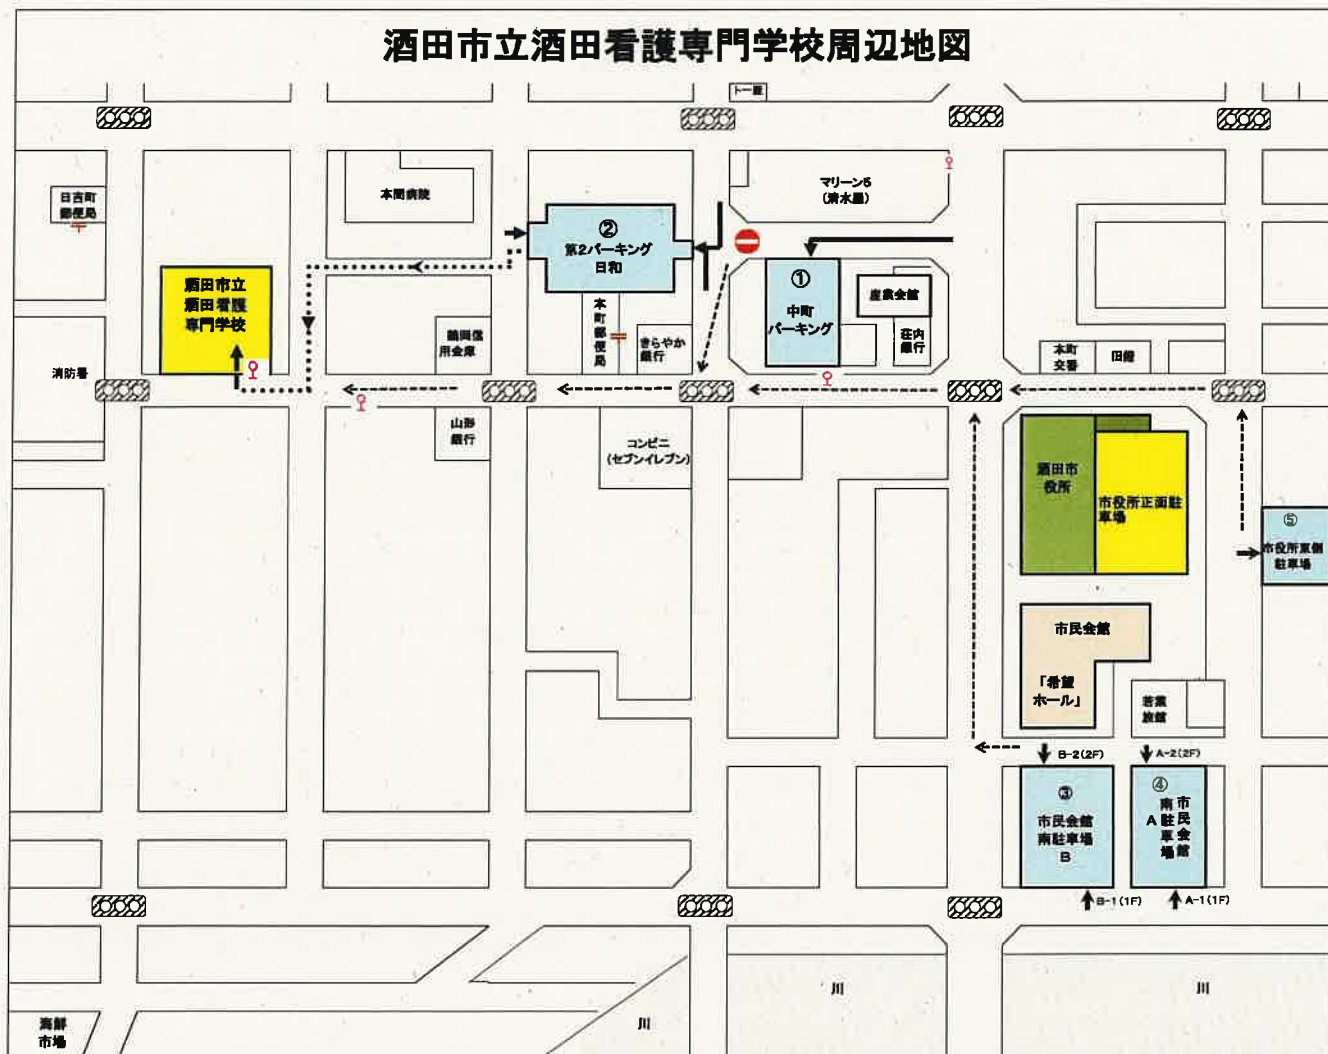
酒田市立酒田看護専門学校周辺地図

トー蔵

日吉町郵便局

本間病院

② 第2パーキング 日和

マリーン5 (清水屋)

① 中町パーキング

産業会館

庄内銀行

酒田市立酒田看護専門学校

鶴岡信用金庫

本町郵便局

きらやか銀行

消防署

本町交番

旧鐙

山形銀行

コンビニ (セブンイレブン)

酒田市役所

市役所正面駐車場

⑤ 市役所東側駐車場

市民会館

「希望ホール」

若葉旅館

B-2(2F)

A-2(2F)

③ 市民会館南駐車場B

④ 市民会館南駐車場A

B-1(1F)

A-1(1F)

川

川

川

海鮮市場